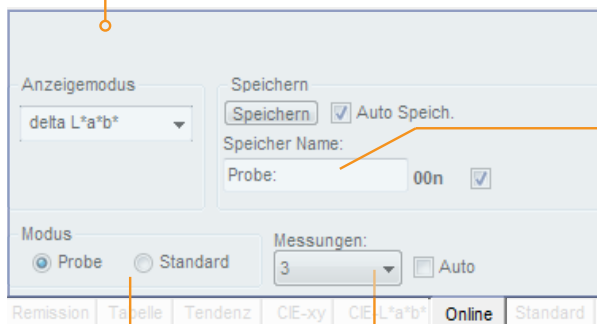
Anzeigemodus

delta L*a*b*

Speichern

Speichern

Auto Speich.

Speicher Name:

Probe:

00n

Modus

Probe

Standard

Messungen:

3

Auto

Remission | Tabelle | Tendenz | CIE-xy | CIE-L*a*b* | Online | Standard